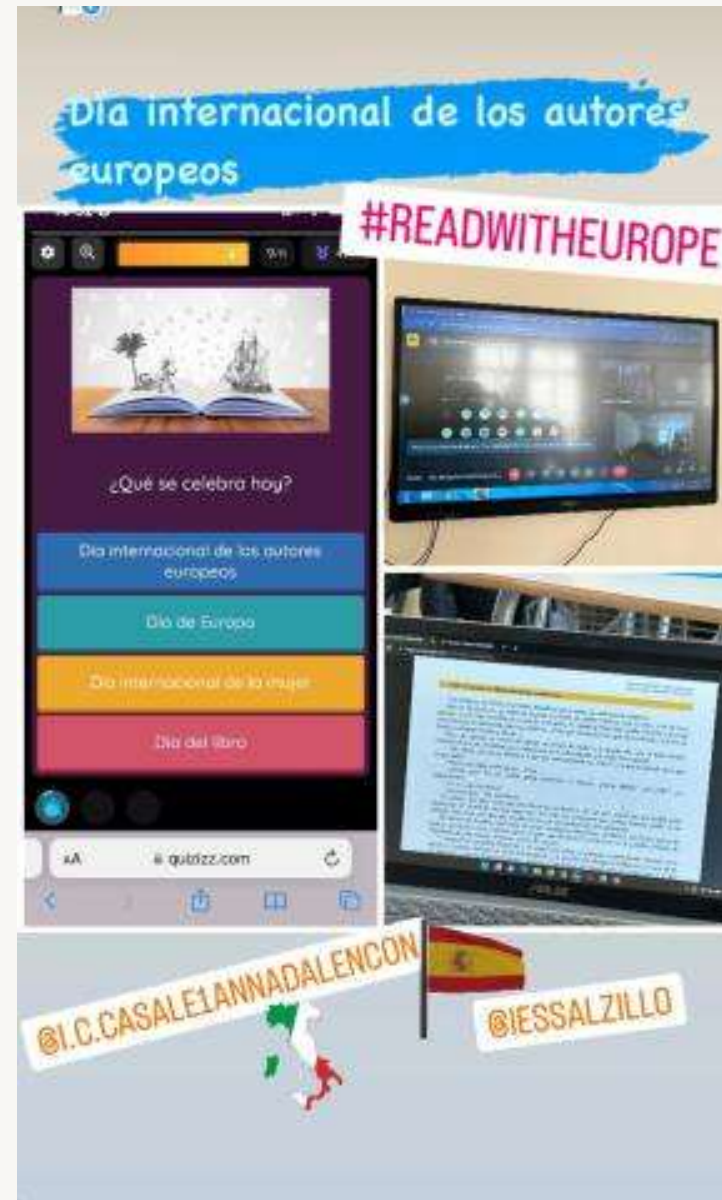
Día internacional de los autores europeos

#READWITHEUROPE

¿Qué se celebra hoy?

Día internacional de los autores europeos

Día de Europa

Día internacional de la mujer

Día del libro

AA

quizizz.com

@I.C.CASALE1ANNADALENCON

@IESSALZILLO